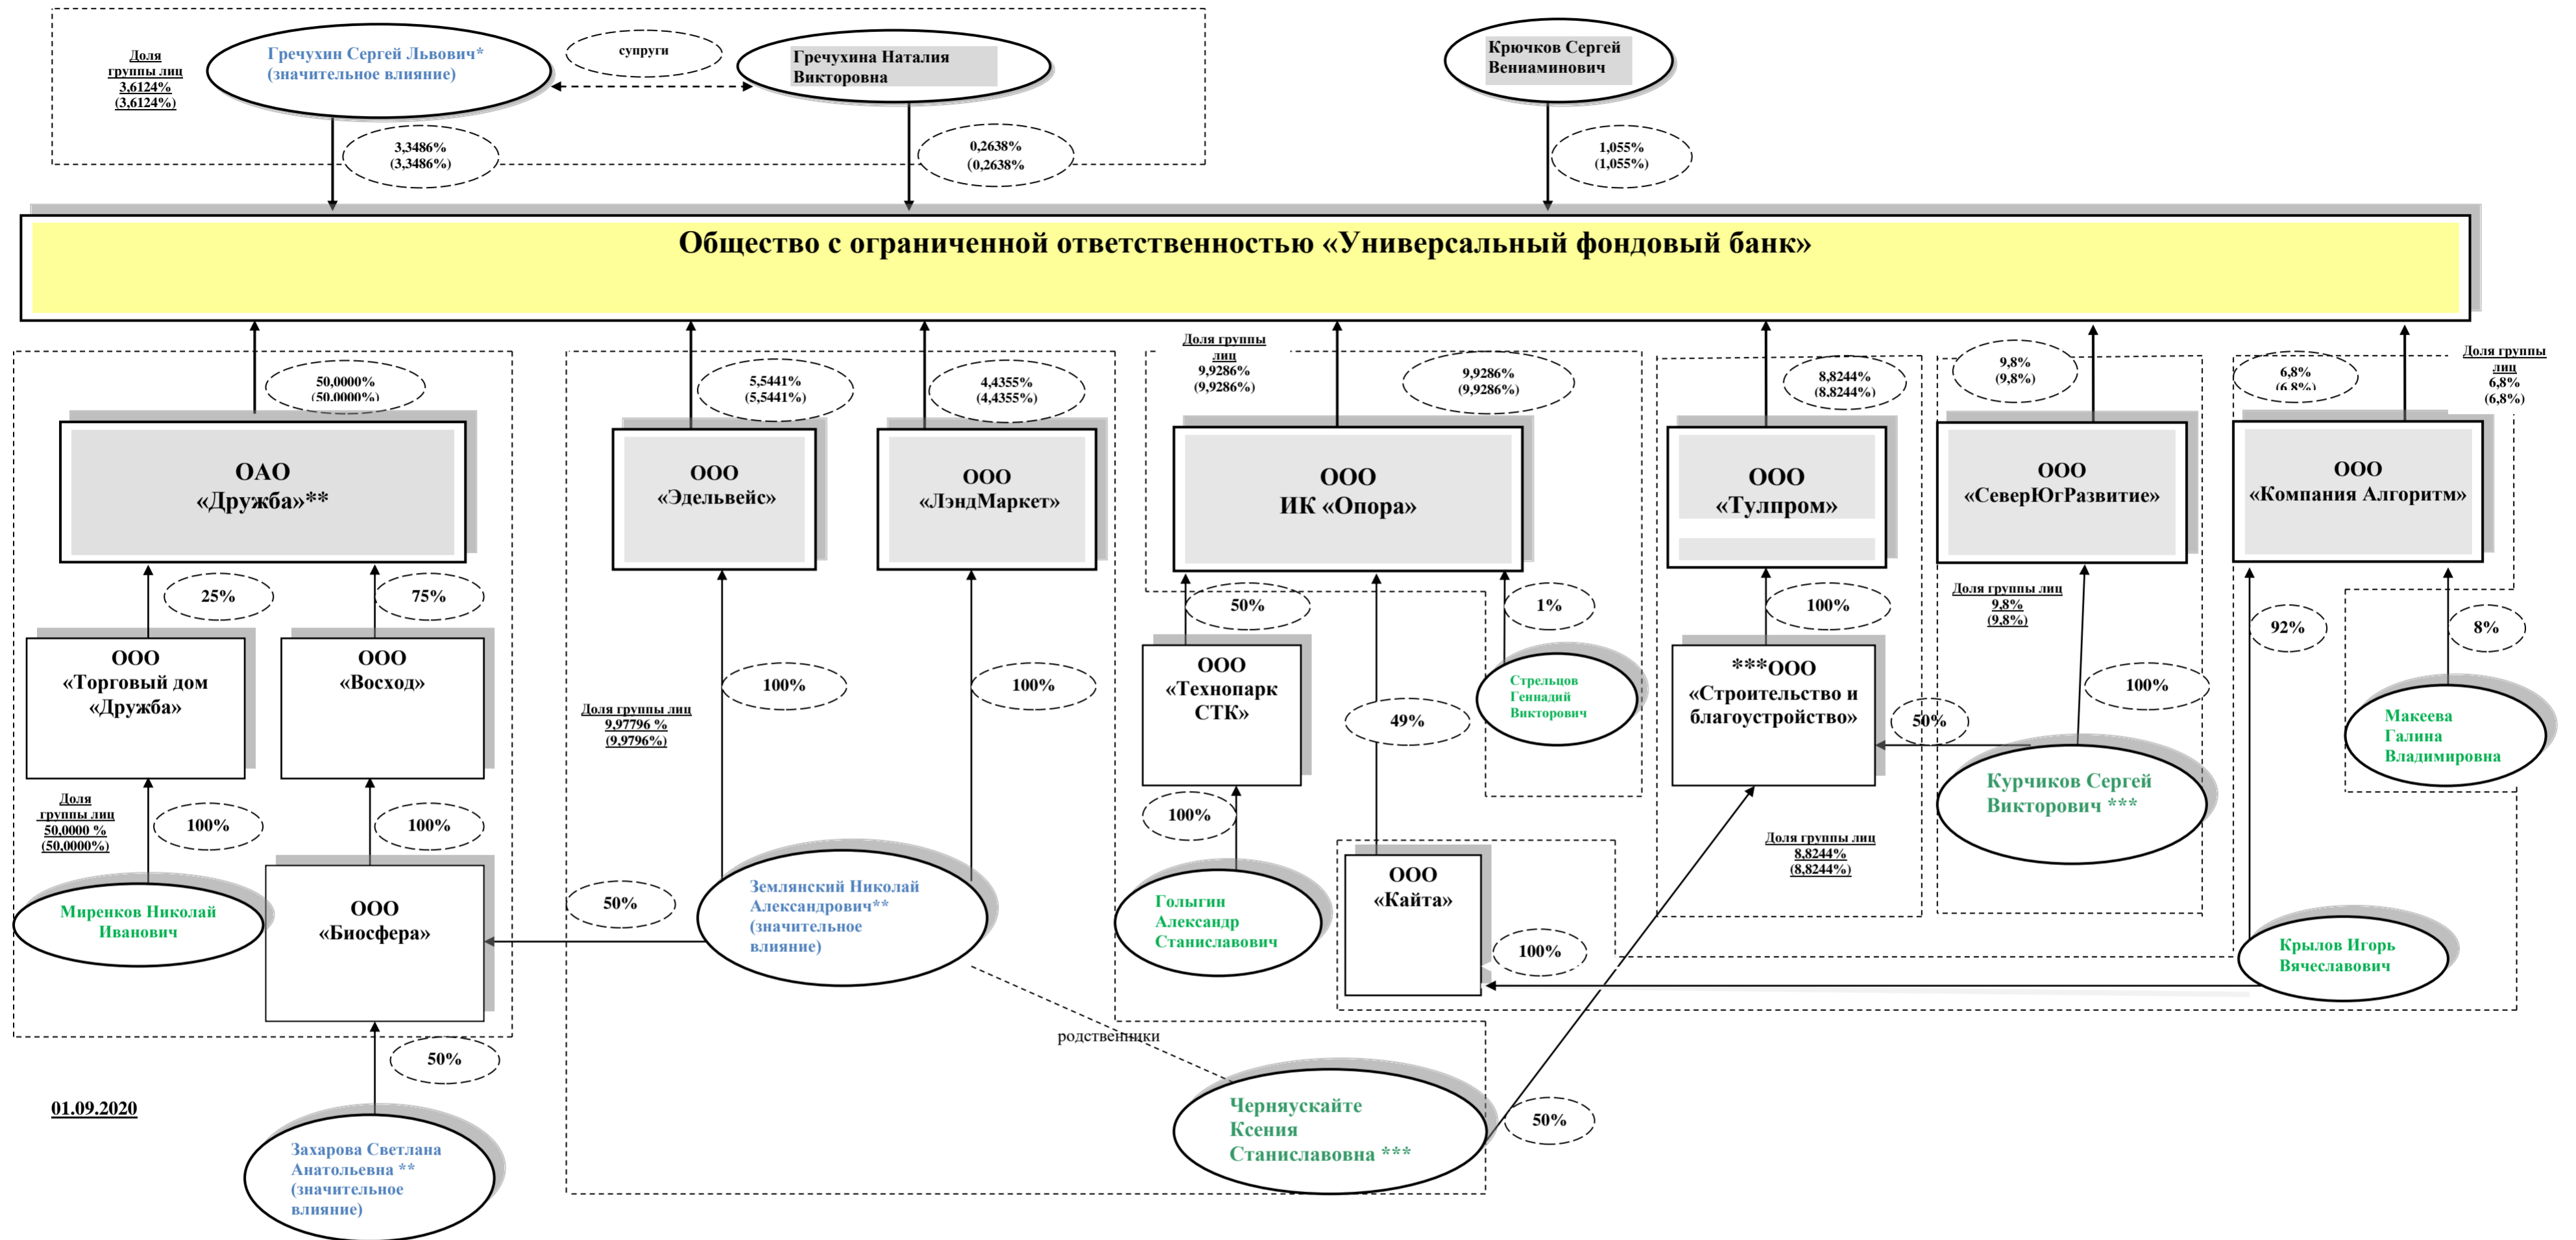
Доля группы лиц 3,6124% (3,6124%)

Гречухин Сергей Львович* (значительное влияние)

супруги

Гречухина Наталия Викторовна

Крючков Сергей Вениаминович

3,3486% (3,3486%)

0,2638% (0,2638%)

1,055% (1,055%)

Общество с ограниченной ответственностью «Универсальный фондовый банк»

50,0000% (50,0000%)

ОАО «Дружба»**

25%

75%

ООО «Торговый дом «Дружба»

ООО «Восход»

Доля группы лиц 50,0000 % (50,0000%)

100%

100%

Миренков Николай Иванович

ООО «Биосфера»

50%

01.09.2020

Захарова Светлана Анатольевна ** (значительное влияние)

5,5441% (5,5441%)

4,4355% (4,4355%)

ООО «Эдельвейс»

ООО «ЛэндМаркет»

100%

100%

Доля группы лиц 9,97796 % (9,9796%)

50%

Землянский Николай Александрович** (значительное влияние)

родственники

Доля группы лиц 9,9286% (9,9286%)

9,9286% (9,9286%)

ООО ИК «Опора»

50%

1%

ООО «Технопарк СТК»

49%

Стрельцов Геннадий Викторович

100%

Голыгин Александр Станиславович

ООО «Кайта»

100%

Черняускайте Ксения Станиславовна ***

50%

8,8244% (8,8244%)

ООО «Тулпром»

100%

***ООО «Строительство и благоустройство»

50%

Доля группы лиц 8,8244% (8,8244%)

9,8% (9,8%)

ООО «СеверЮгРазвитие»

Доля группы лиц 9,8% (9,8%)

100%

Курчиков Сергей Викторович ***

6,8% (6,8%)

Доля группы лиц 6,8% (6,8%)

ООО «Компания Алгоритм»

92%

8%

Макеева Галина Владимировна

Крылов Игорь Вячеславович